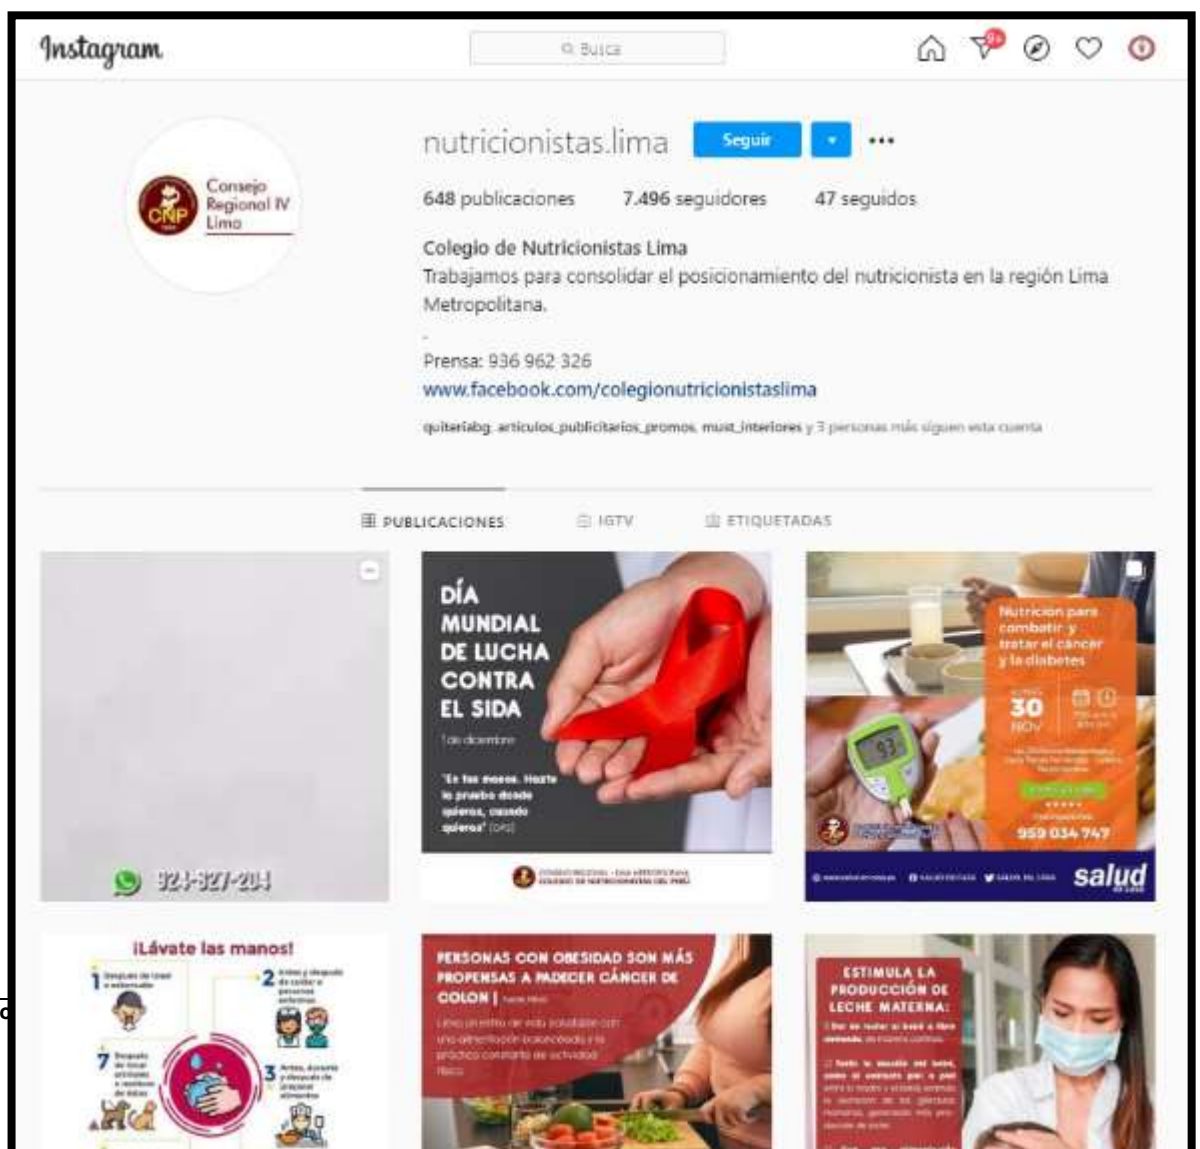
Instagram

Busca

Consejo Regional IV Lima

CNP

nutricionistas.lima

Seguir

648 publicaciones 7.496 seguidores 47 seguidos

Colegio de Nutricionistas Lima

Trabajamos para consolidar el posicionamiento del nutricionista en la región Lima Metropolitana.

.

Prensa: 936 962 326

www.facebook.com/colegionutricionistaslima

quiteriabg, articulos_publicitarios_promos, must_interiores y 3 personas más siguen esta cuenta

PUBLICACIONES IGTV ETIQUETADAS

924-327-204

DÍA MUNDIAL DE LUCHA CONTRA EL SIDA

1 de diciembre

"En tus manos. Hazte la prueba desde quieras, cuando quieras" (OPS)

Nutrición para combatir y tratar el cáncer y la diabetes

30 NOV

959 034 747

salud

¡Lávate las manos!

1

2

3

7

PERSONAS CON OBESIDAD SON MÁS PROPENSAS A PADECER CÁNCER DE COLON

ESTIMULA LA PRODUCCIÓN DE LECHE MATERNA: